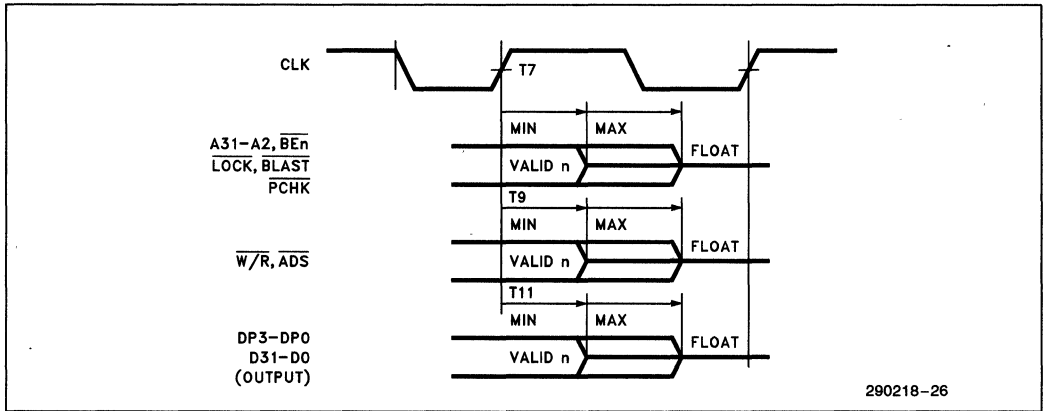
CLK

T7

MIN MAX

A31–A2, $\overline{BEn}$
$\overline{LOCK}$, $\overline{BLAST}$
$\overline{PCHK}$

VALID n

FLOAT

T9

MIN MAX

$\overline{W/R}$, $\overline{ADS}$

VALID n

FLOAT

T11

MIN MAX

DP3–DP0
D31–D0
(OUTPUT)

VALID n

FLOAT

290218–26